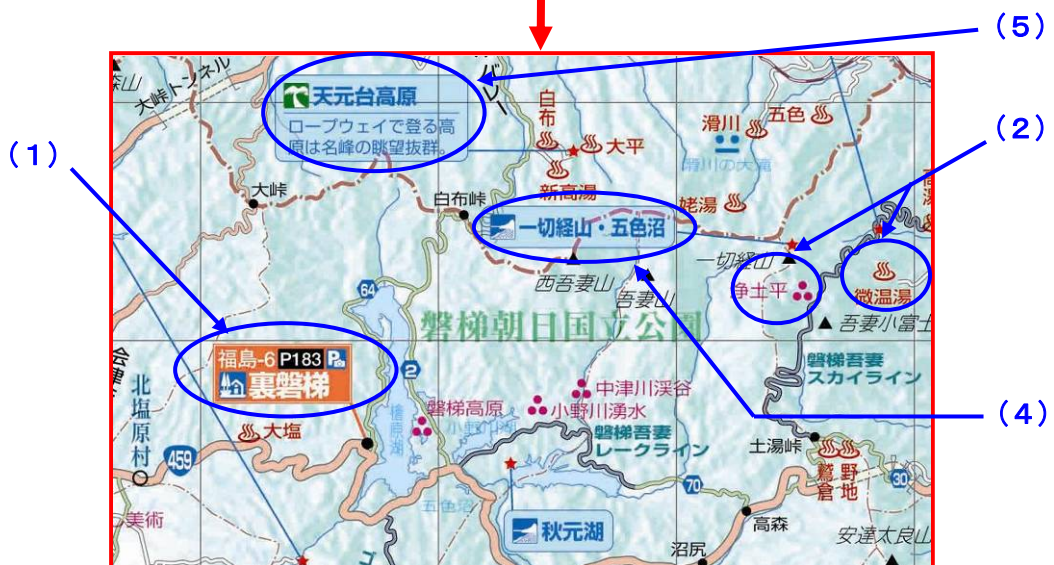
（5）
（1）
（2）
（4）

大峠トンネル
天元台高原
ロープウェイで登る高原は名峰の眺望抜群。
バレー
白布
大平
新高湯
滑川
五色
滑川の大滝
姥湯
大峠
白布峠
一切経山・五色沼
一切経山
浄土平
微温湯
吾妻小富士
西吾妻山
吾妻山
64
磐梯朝日国立公園
福島-6 P183
裏磐梯
2
磐梯吾妻スカイライン
会津
北塩原村
中津川渓谷
磐梯高原
小野川湧水
大塩
檜原湖
小野川湖
磐梯吾妻レークライン
459
土湯峠
鷲倉
野地
五色沼
70
30
美術
秋元湖
高森
沼尻
安達太良山